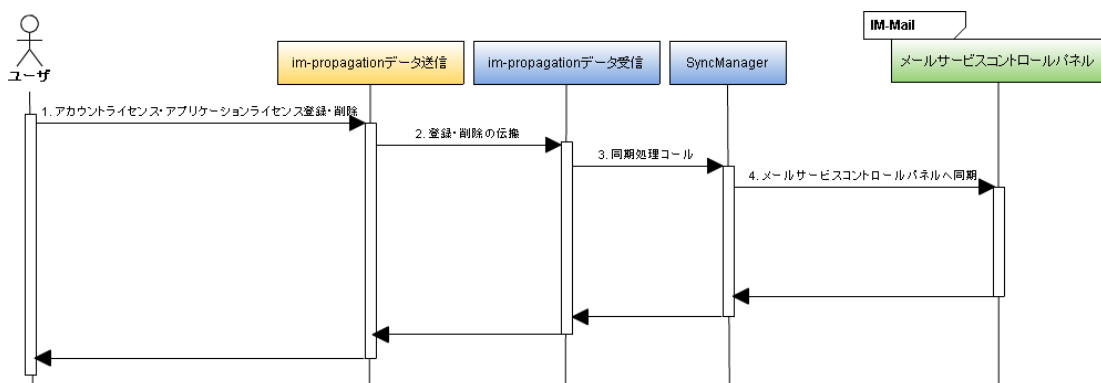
IM-Mail

ユーザ

im-propagationデータ送信

im-propagationデータ受信

SyncManager

メールサービスコントロールパネル

1. アカウントライセンス・アプリケーションライセンス登録・削除

2. 登録・削除の伝播

3. 同期処理コール

4. メールサービスコントロールパネルへ同期